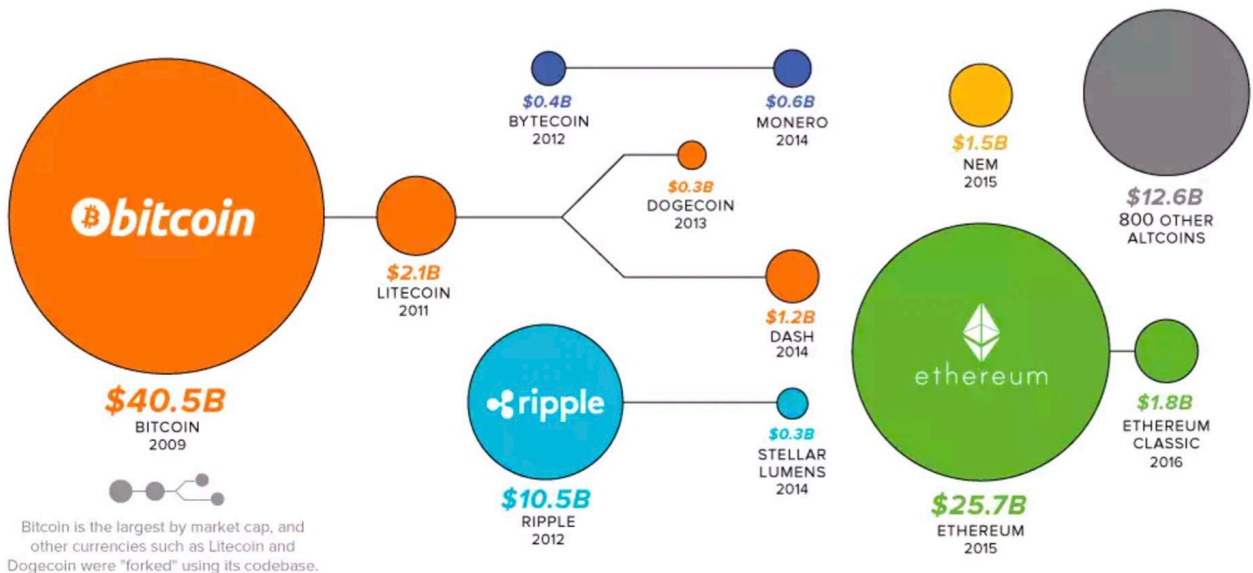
bitcoin

$40.5B
BITCOIN
2009

Bitcoin is the largest by market cap, and other currencies such as Litecoin and Dogecoin were "forked" using its codebase.

$2.1B
LITECOIN
2011

$0.4B
BYTECOIN
2012

$0.6B
MONERO
2014

$0.3B
DOGECOIN
2013

$1.2B
DASH
2014

ripple

$10.5B
RIPPLE
2012

$0.3B
STELLAR
LUMENS
2014

$1.5B
NEM
2015

$12.6B
800 OTHER
ALTCOINS

ethereum

$25.7B
ETHEREUM
2015

$1.8B
ETHEREUM
CLASSIC
2016